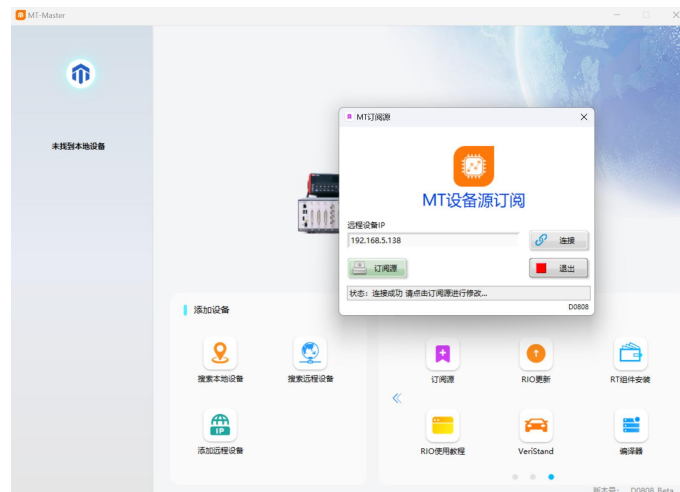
MT-Master

未找到本地设备

MT订阅源

MT设备源订阅

远程设备IP

192.168.5.138

连接

订阅源

退出

状态：连接成功 请点击订阅源进行修改...

D0808

添加设备

搜索本地设备

搜索远程设备

添加远程设备

订阅源

RIO更新

RT组件安装

RIO使用教程

VeriStand

编译器

版本号： D0808 Beta